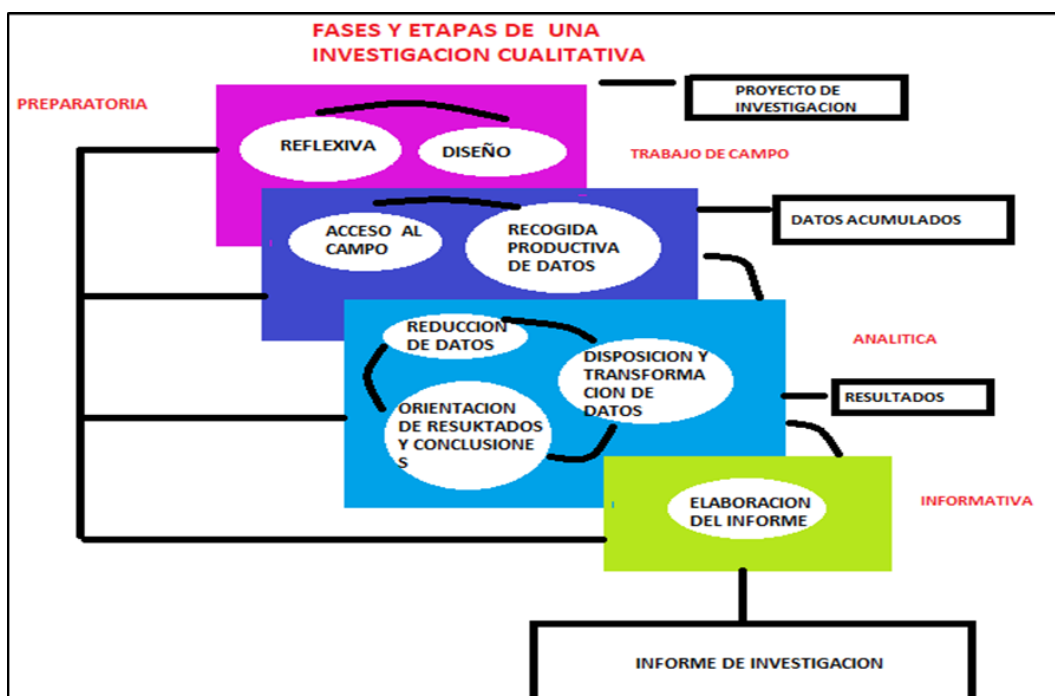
FASES Y ETAPAS DE UNA INVESTIGACION CUALITATIVA

PREPARATORIA

PROYECTO DE INVESTIGACION

REFLEXIVA

DISEÑO

TRABAJO DE CAMPO

DATOS ACUMULADOS

ACCESO AL CAMPO

RECOGIDA PRODUCTIVA DE DATOS

ANALITICA

REDUCCION DE DATOS

DISPOSICION Y TRANSFORMA CION DE DATOS

RESULTADOS

ORIENTACION DE RESUKTADOS Y CONCLUSIONE S

INFORMATIVA

ELABORACION DEL INFORME

INFORME DE INVESTIGACION